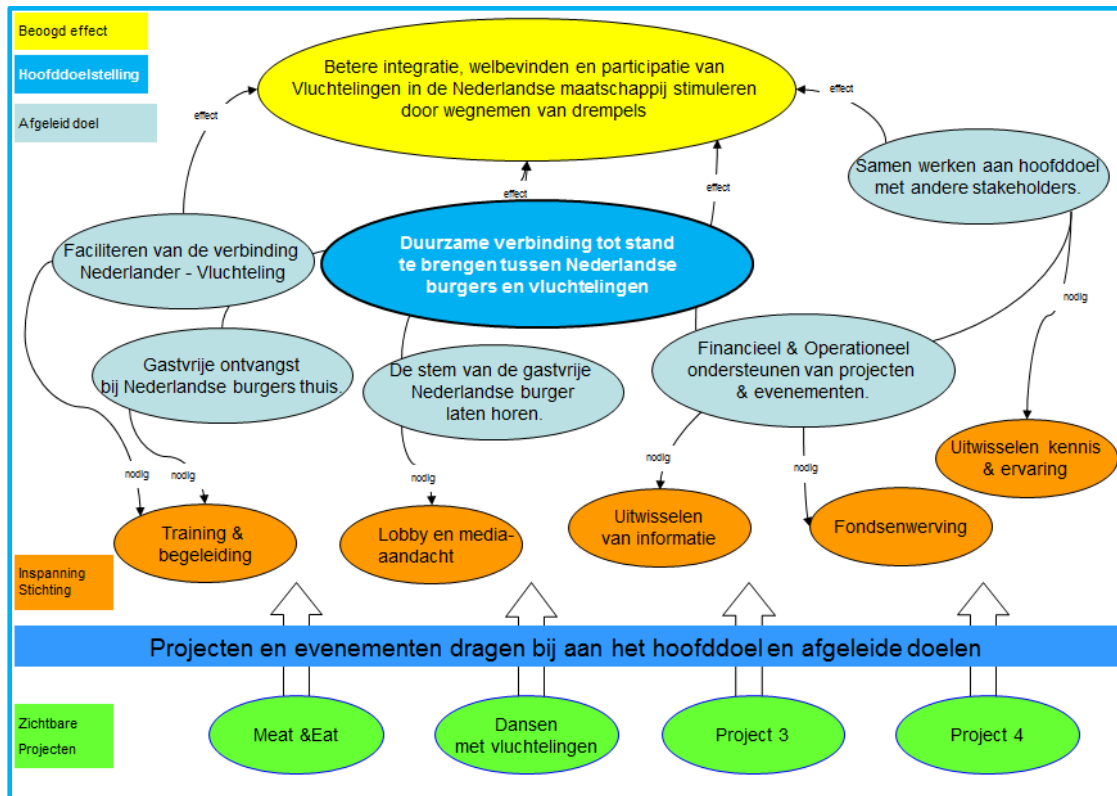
Beoogd effect

Hoofddoelstelling

Afgeleid doel

Betere integratie, welbevinden en participatie van Vluchtelingen in de Nederlandse maatschappij stimuleren door wegnemen van drempels

effect

effect

effect

effect

Samen werken aan hoofddoel met andere stakeholders.

Faciliteren van de verbinding Nederlander - Vluchteling

Duurzame verbinding tot stand te brengen tussen Nederlandse burgers en vluchtelingen

nodig

Gastvrije ontvangst bij Nederlandse burgers thuis.

De stem van de gastvrije Nederlandse burger laten horen.

Financieel & Operationeel ondersteunen van projecten & evenementen.

Uitwisselen kennis & ervaring

nodig

nodig

nodig

nodig

nodig

Training & begeleiding

Lobby en media-aandacht

Uitwisselen van informatie

Fondsenwerving

Inspanning Stichting

Projecten en evenementen dragen bij aan het hoofddoel en afgeleide doelen

Zichtbare Projecten

Meat &Eat

Dansen met vluchtelingen

Project 3

Project 4